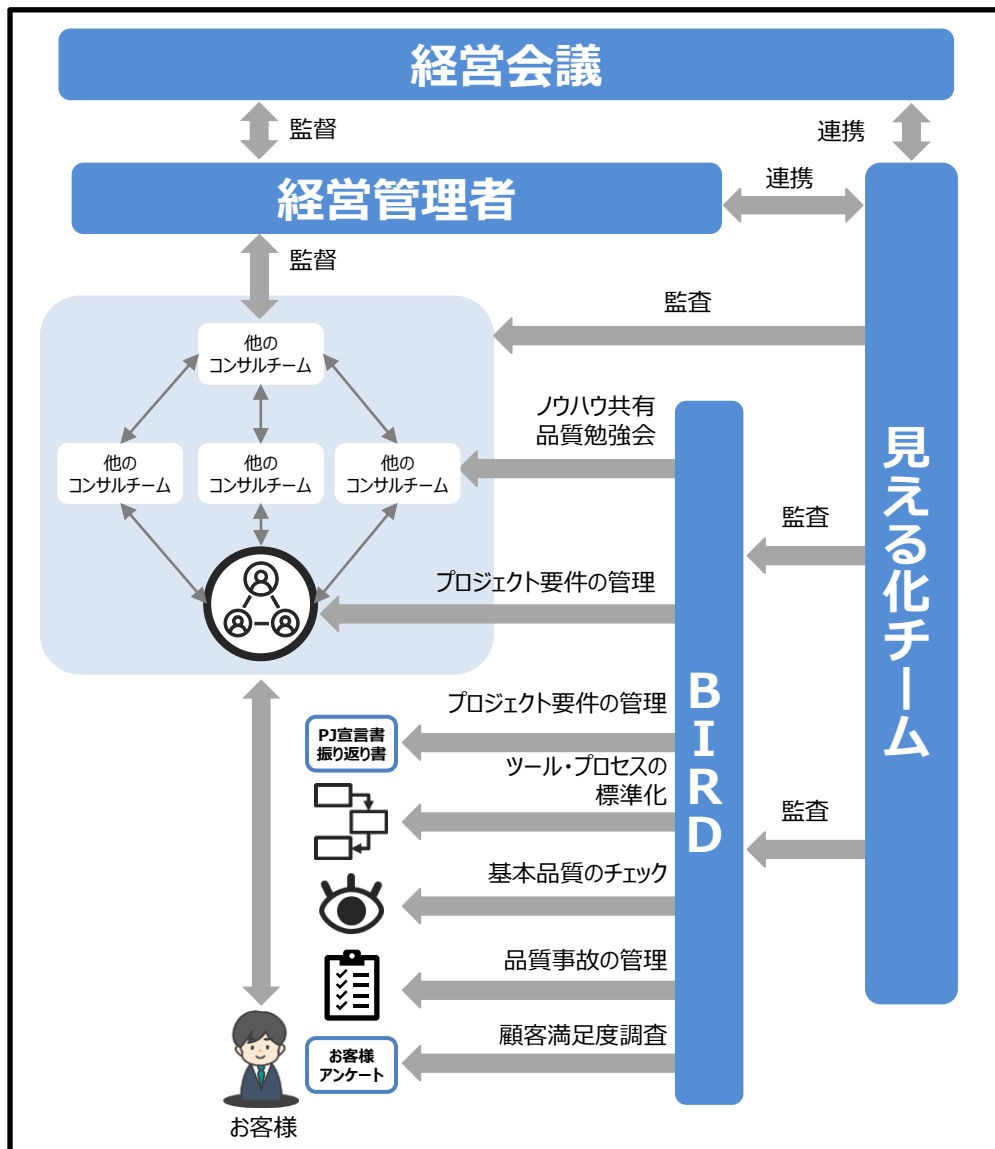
経営会議

監督

連携

経営管理者

連携

監督

監査

他の
コンサルチーム

他の
コンサルチーム

他の
コンサルチーム

他の
コンサルチーム

ノウハウ共有
品質勉強会

見える化チーム

監査

プロジェクト要件の管理

BIRD

プロジェクト要件の管理

PJ宣言書
振り返り書

ツール・プロセスの
標準化

監査

基本品質のチェック

品質事故の管理

顧客満足度調査

お客様
アンケート

お客様